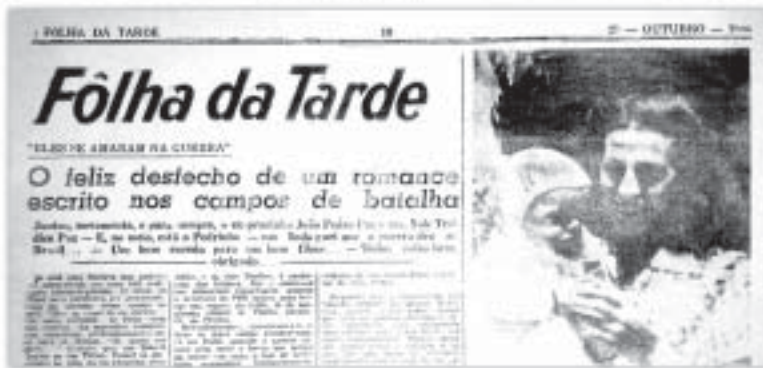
FOLHA DA TARDE    18    2? — OUTUBRO — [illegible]

Fôlha da Tarde

"ELES SE AMARAM NA GUERRA"

O feliz desfecho de um romance escrito nos campos de batalha

Juntos, novamente, e para sempre, o ex-pracinha João Pedro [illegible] e sua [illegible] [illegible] — E, se nasceu, está o Pedrinho — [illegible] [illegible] Brasil — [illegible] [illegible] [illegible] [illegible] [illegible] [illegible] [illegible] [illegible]

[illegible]